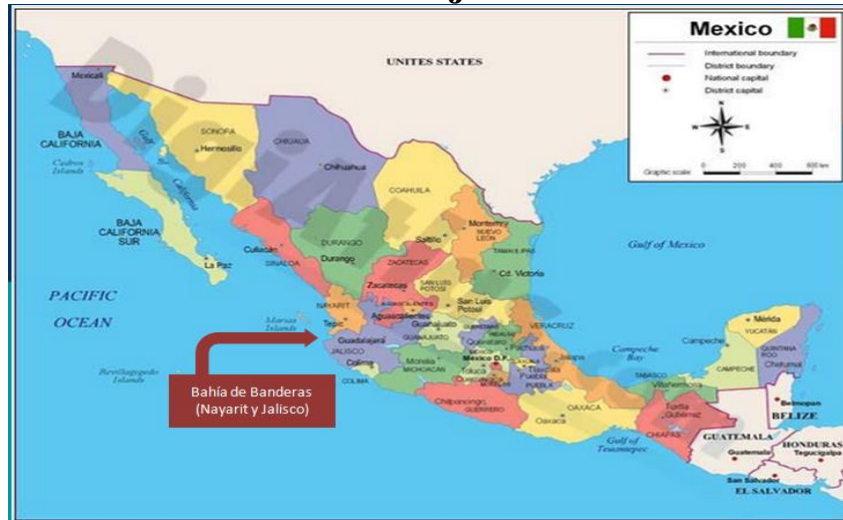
Mexico

International boundary
District boundary
National capital
District capital

N
W E
S

Graphic scale 0 200 400 600 km

UNITES STATES

Mexicali
BAJA CALIFORNIA
Cedros Islands
SONORA
Hermosillo
Gulf of California
CHIHUAHUA
Chihuahua
COAHUILA
BAJA CALIFORNIA SUR
La Paz
Culiacán
SINALOA
DURANGO
Durango
Saltillo
Monterrey
NUEVO LEON
TAMAULIPAS
Cd. Victoria
Gulf of Mexico
ZACATECAS
Zacatecas
SAN LUIS POTOSI
San Luis Potosi
PACIFIC
OCEAN
NAYARIT
Tepic
Marias Islands
Aguascalientes
Guanajuato
GUANAJUATO
Querétaro
QUERETARO
HIDALGO
Pachuca
Guadalajara
JALISCO
Colima
COLIMA
Morelia
MICHOACAN
México D.F.
Toluca
Cuernavaca
Tlaxcala
Puebla
PUEBLA
VERACRUZ
Jalapa
Revillagigedo Islands
Campeche Bay
Campeche
CAMPECHE
Mérida
YUCATAN
QUINTANA ROO
Chetumal
TABASCO
Villahermosa
Belmopan
BELIZE
Chilpancingo
GUERRERO
OAXACA
Oaxaca
Gulf of Tehuantepec
Tuxtla Gutiérrez
CHIAPAS
GUATEMALA
Guatemala
HONDURAS
Tegucigalpa
San Salvador
EL SALVADOR

Bahía de Banderas (Nayarit y Jalisco)